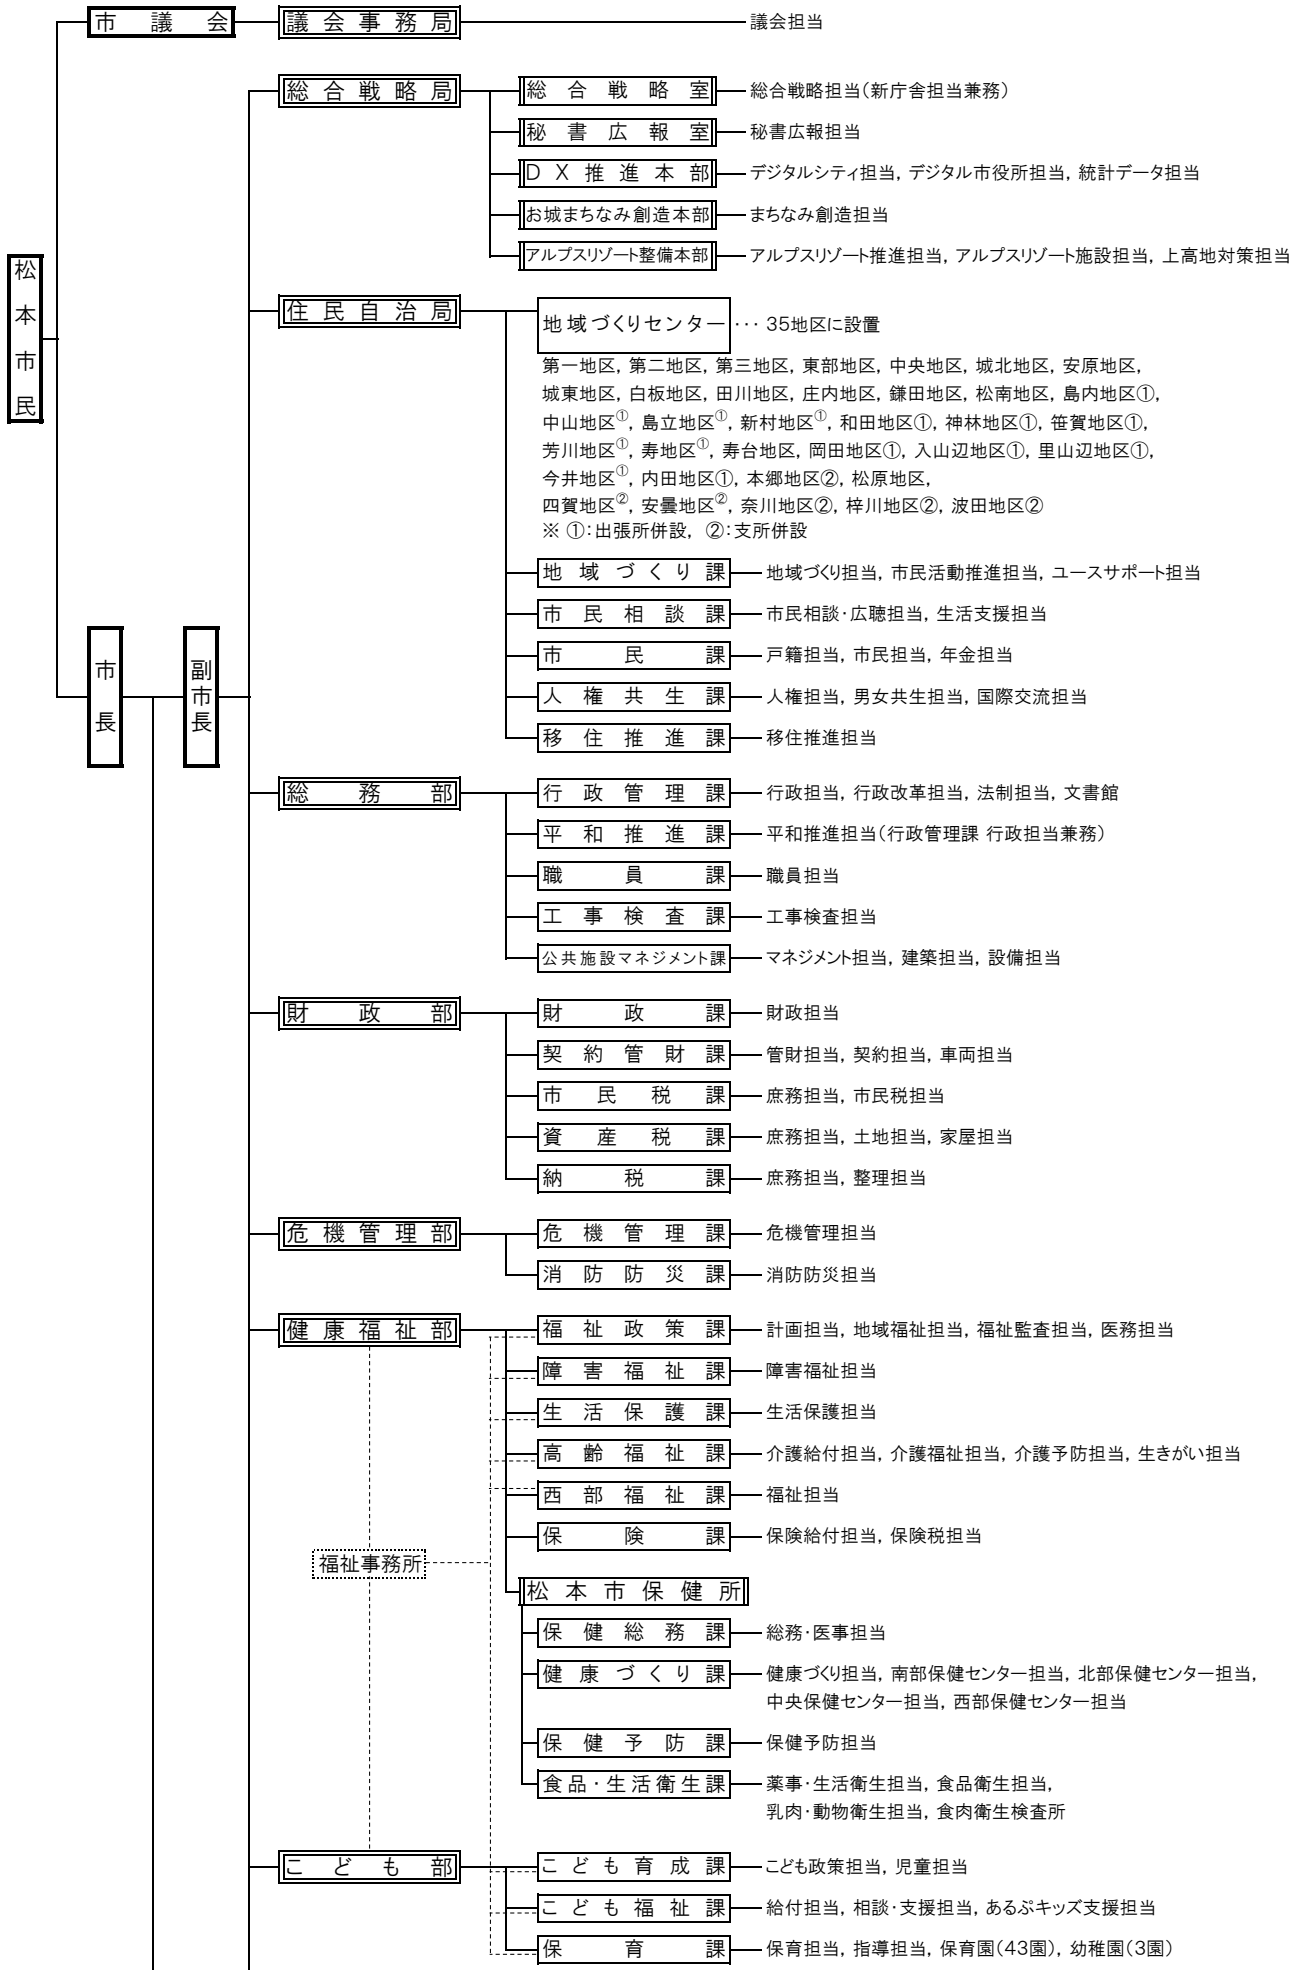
松本市民

市議会
議会事務局
議会担当

市長
副市長

総合戦略局
総合戦略室
総合戦略担当(新庁舎担当兼務)
秘書広報室
秘書広報担当
DX推進本部
デジタルシティ担当, デジタル市役所担当, 統計データ担当
お城まちなみ創造本部
まちなみ創造担当
アルプスリゾート整備本部
アルプスリゾート推進担当, アルプスリゾート施設担当, 上高地対策担当

住民自治局
地域づくりセンター … 35地区に設置
第一地区, 第二地区, 第三地区, 東部地区, 中央地区, 城北地区, 安原地区, 城東地区, 白板地区, 田川地区, 庄内地区, 鎌田地区, 松南地区, 島内地区①, 中山地区①, 島立地区①, 新村地区①, 和田地区①, 神林地区①, 笹賀地区①, 芳川地区①, 寿地区①, 寿台地区, 岡田地区①, 入山辺地区①, 里山辺地区①, 今井地区①, 内田地区①, 本郷地区②, 松原地区, 四賀地区②, 安曇地区②, 奈川地区②, 梓川地区②, 波田地区②
※ ①:出張所併設, ②:支所併設
地域づくり課
地域づくり担当, 市民活動推進担当, ユースサポート担当
市民相談課
市民相談・広聴担当, 生活支援担当
市民課
戸籍担当, 市民担当, 年金担当
人権共生課
人権担当, 男女共生担当, 国際交流担当
移住推進課
移住推進担当

総務部
行政管理課
行政担当, 行政改革担当, 法制担当, 文書館
平和推進課
平和推進担当(行政管理課 行政担当兼務)
職員課
職員担当
工事検査課
工事検査担当
公共施設マネジメント課
マネジメント担当, 建築担当, 設備担当

財政部
財政課
財政担当
契約管財課
管財担当, 契約担当, 車両担当
市民税課
庶務担当, 市民税担当
資産税課
庶務担当, 土地担当, 家屋担当
納税課
庶務担当, 整理担当

危機管理部
危機管理課
危機管理担当
消防防災課
消防防災担当

健康福祉部
福祉政策課
計画担当, 地域福祉担当, 福祉監査担当, 医務担当
障害福祉課
障害福祉担当
生活保護課
生活保護担当
高齢福祉課
介護給付担当, 介護福祉担当, 介護予防担当, 生きがい担当
西部福祉課
福祉担当
保険課
保険給付担当, 保険税担当
福祉事務所
松本市保健所
保健総務課
総務・医事担当
健康づくり課
健康づくり担当, 南部保健センター担当, 北部保健センター担当, 中央保健センター担当, 西部保健センター担当
保健予防課
保健予防担当
食品・生活衛生課
薬事・生活衛生担当, 食品衛生担当, 乳肉・動物衛生担当, 食肉衛生検査所

こども部
こども育成課
こども政策担当, 児童担当
こども福祉課
給付担当, 相談・支援担当, あるぷキッズ支援担当
保育課
保育担当, 指導担当, 保育園(43園), 幼稚園(3園)